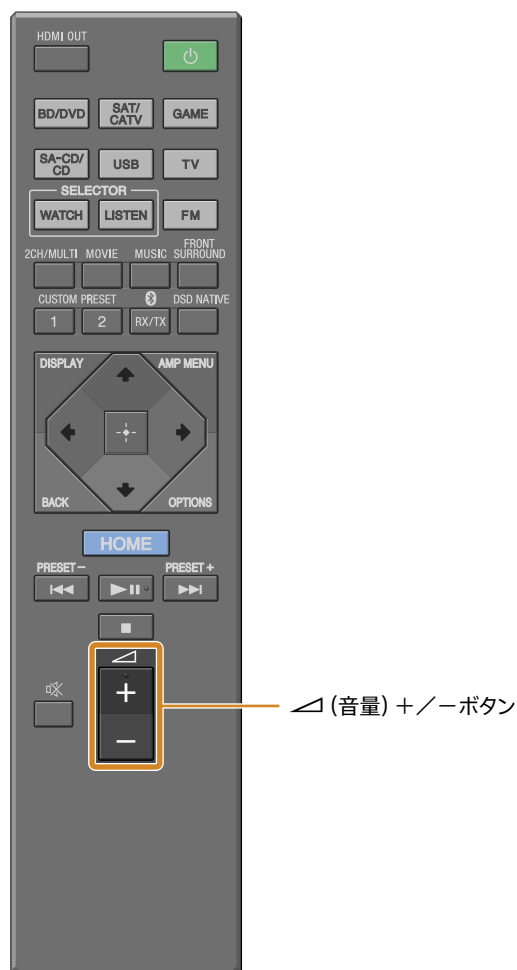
HDMI OUT

BD/DVD
SAT/CATV
GAME

SA-CD/CD
USB
TV

SELECTOR
WATCH
LISTEN
FM

2CH/MULTI
MOVIE
MUSIC
FRONT SURROUND

CUSTOM PRESET
DSD NATIVE
1
2
RX/TX

DISPLAY
AMP MENU
BACK
OPTIONS

HOME

PRESET –
PRESET +

+
–

⊿ (音量) ＋／－ボタン